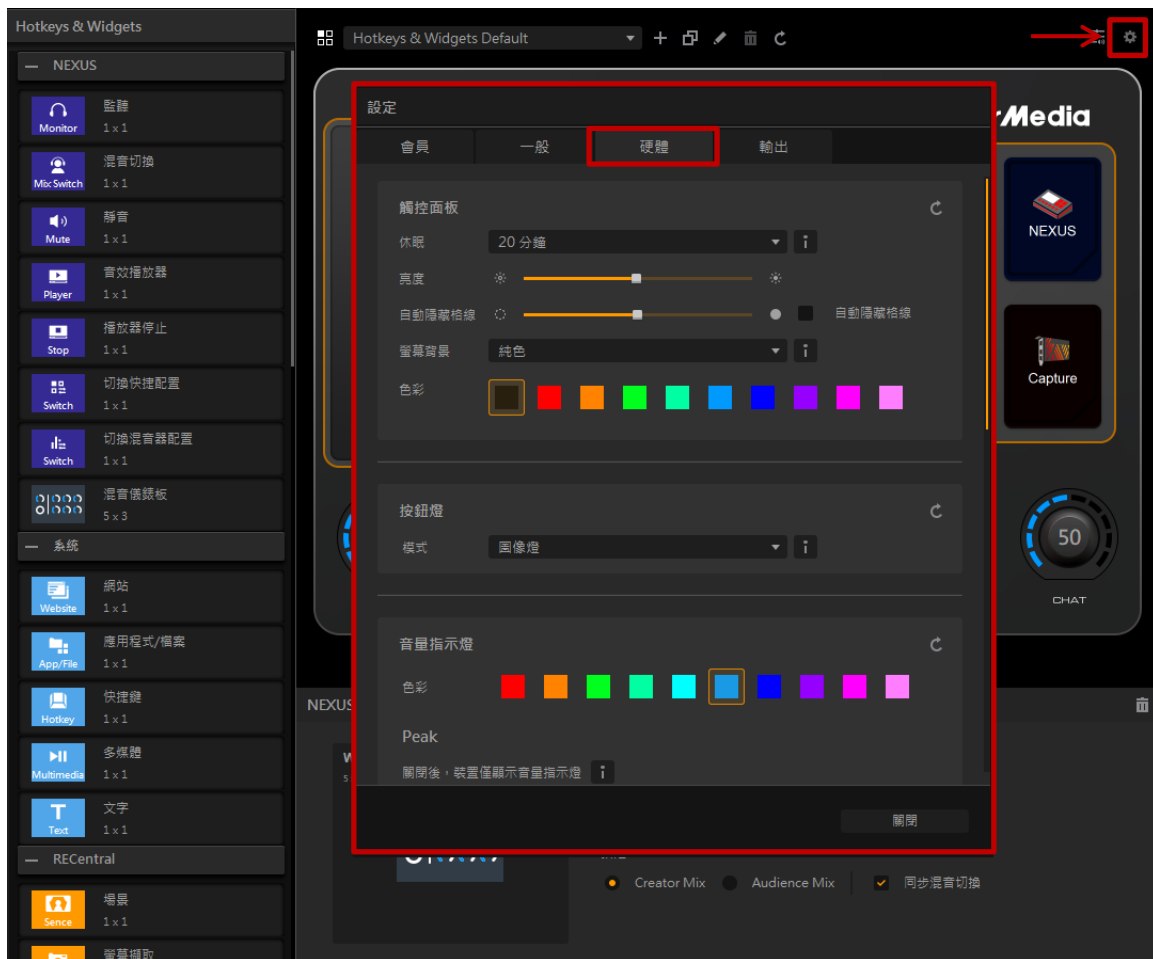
Hotkeys & Widgets

— NEXUS

Monitor 監聽 1 x 1

Mix Switch 混音切換 1 x 1

Mute 靜音 1 x 1

Player 音效播放器 1 x 1

Stop 播放器停止 1 x 1

Switch 切換快捷配置 1 x 1

Switch 切換混音器配置 1 x 1

混音儀錶板 5 x 3

— 系統

Website 網站 1 x 1

App/File 應用程式/檔案 1 x 1

Hotkey 快捷鍵 1 x 1

Multimedia 多媒體 1 x 1

Text 文字 1 x 1

— RECentral

Sence 場景 1 x 1

螢幕擷取

Hotkeys & Widgets Default

rMedia

NEXUS

Capture

50

CHAT

NEXUS

Creator Mix Audience Mix 同步混音切換

設定

會員 一般 硬體 輸出

觸控面板

休眠 20 分鐘

亮度

自動隱藏格線 自動隱藏格線

螢幕背景 純色

色彩

按鈕燈

模式 圖像燈

音量指示燈

色彩

Peak

關閉後，裝置僅顯示音量指示燈

關閉